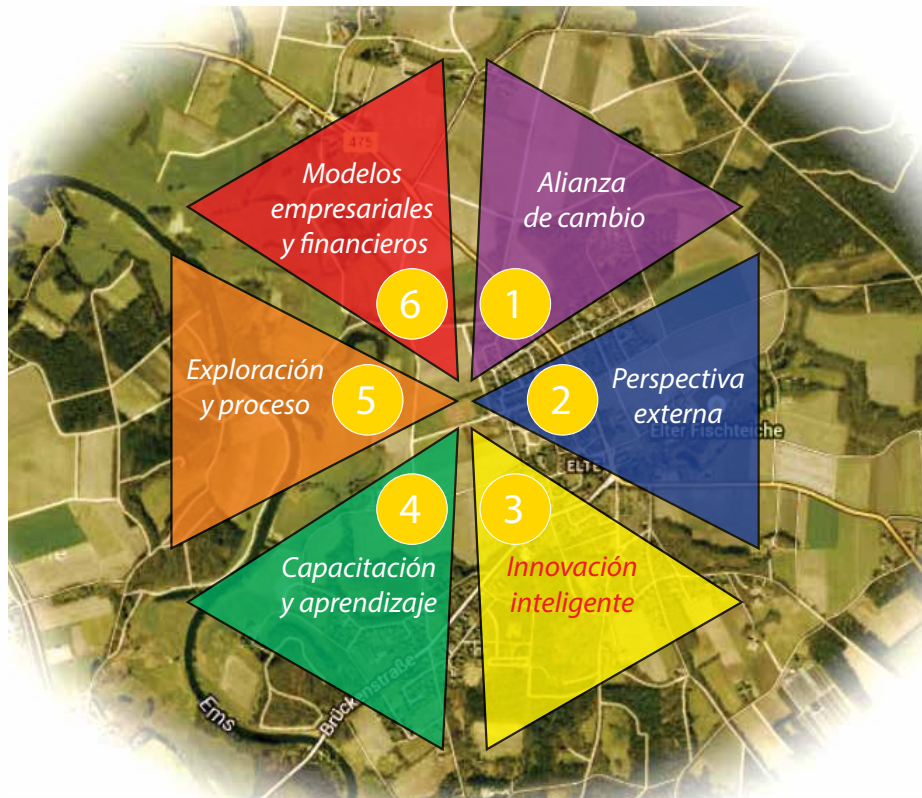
Modelos empresariales y financieros
6
Alianza de cambio
1
Exploración y proceso
5
Perspectiva externa
2
4
3
Capacitación y aprendizaje
Innovación inteligente
475
Elter Fischteiche
ELTE
Ems
Brückenstraße